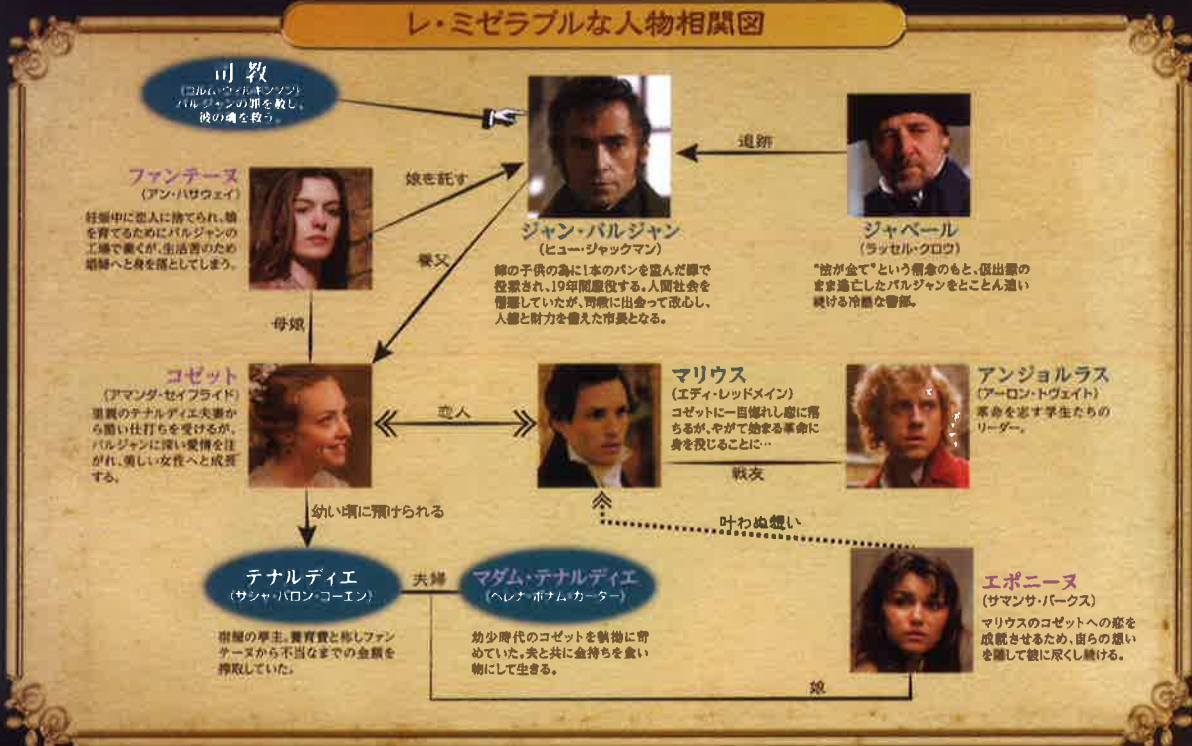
レ・ミゼラブルな人物相関図

司教
(コルム・ウィルキンソン)
バルジャンの罪を赦し、彼の魂を救う。

ファンテーヌ
(アン・ハサウェイ)
妊娠中に恋人に捨てられ、娘を育てるためにバルジャンの工場で働くが、生活苦のため娼婦へと身を落としてしまう。

娘を託す

養父

ジャン・バルジャン
(ヒュー・ジャックマン)
姉の子供の為に1本のパンを盗んだ罪で投獄され、19年間服役する。人間社会を憎悪していたが、司教に出会って改心し、人徳と財力を備えた市長となる。

追跡

ジャベール
(ラッセル・クロウ)
"法が全て"という信念のもと、仮出獄のまま逃亡したバルジャンをとことん追い続ける冷酷な警部。

母娘

コゼット
(アマンダ・セイフライド)
里親のテナルディエ夫妻から酷い仕打ちを受けるが、バルジャンに深い愛情を注がれ、美しい女性へと成長する。

恋人

マリウス
(エディ・レッドメイン)
コゼットに一目惚れし恋に落ちるが、やがて始まる革命に身を投じることに…

アンジョルラス
(アーロン・トヴェイト)
革命を志す学生たちのリーダー。

戦友

幼い頃に預けられる

叶わぬ想い

テナルディエ
(サシャ・バロン・コーエン)
宿屋の亭主。養育費と称しファンテーヌから不当なまでの金額を搾取していた。

夫婦

マダム・テナルディエ
(ヘレナ・ボナム＝カーター)
幼少時代のコゼットを執拗に苛めていた。夫と共に金持ちを食い物にして生きる。

エポニーヌ
(サマンサ・バークス)
マリウスのコゼットへの恋を成就させるため、自らの想いを隠して彼に尽くし続ける。

娘